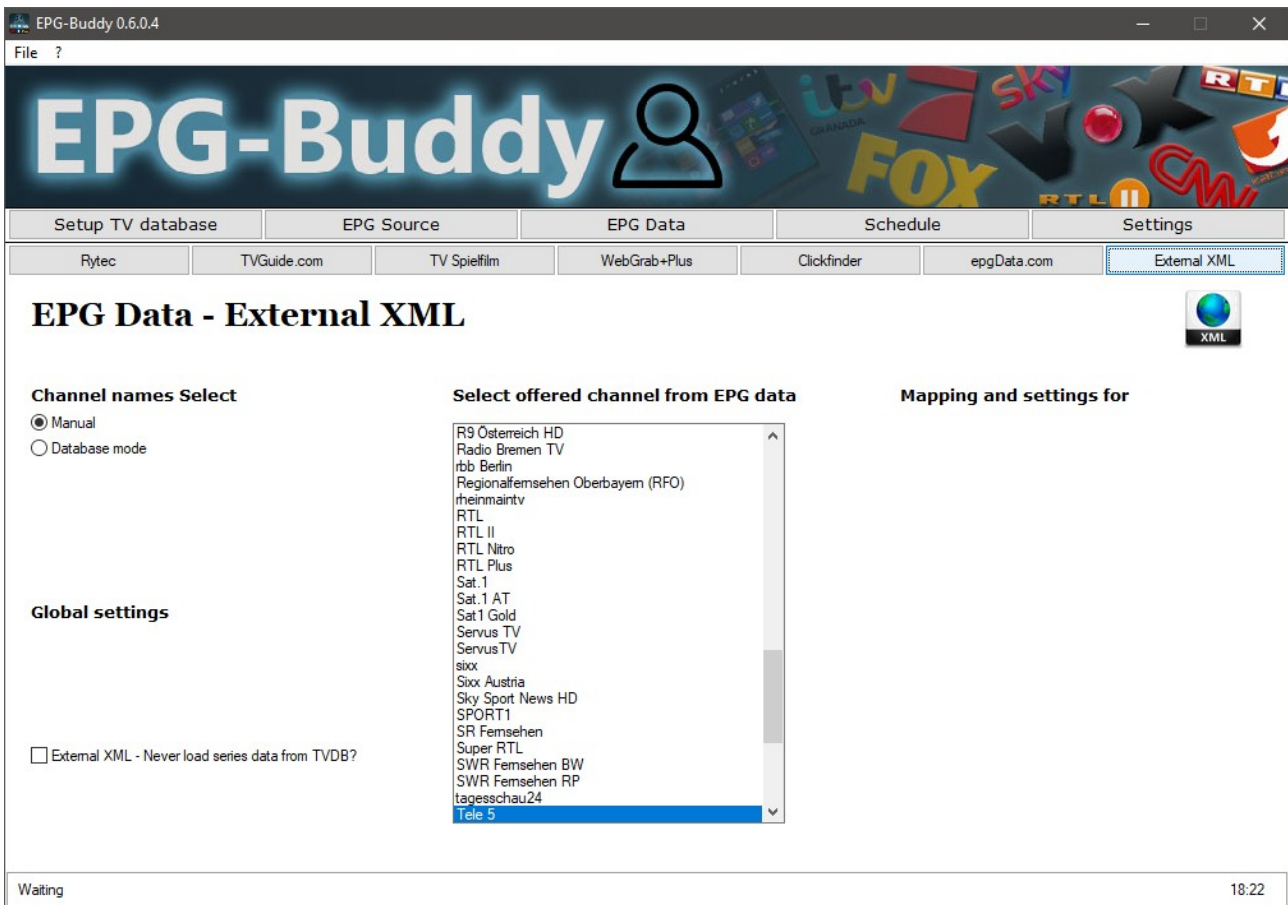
EPG-Buddy 0.6.0.4

File ?

EPG-Buddy

Setup TV database | EPG Source | EPG Data | Schedule | Settings

Rytec | TVGuide.com | TV Spielfilm | WebGrab+Plus | Clickfinder | epgData.com | External XML

EPG Data - External XML

XML

Channel names Select

Manual

Database mode

Select offered channel from EPG data

R9 Österreich HD
Radio Bremen TV
rbb Berlin
Regionalfernsehen Oberbayern (RFO)
rheinmaintv
RTL
RTL II
RTL Nitro
RTL Plus
Sat.1
Sat.1 AT
Sat1 Gold
Servus TV
ServusTV
sixx
Sixx Austria
Sky Sport News HD
SPORT1
SR Fernsehen
Super RTL
SWR Fernsehen BW
SWR Fernsehen RP
tagesschau24
Tele 5

Mapping and settings for

Global settings

External XML - Never load series data from TVDB?

Waiting

18:22